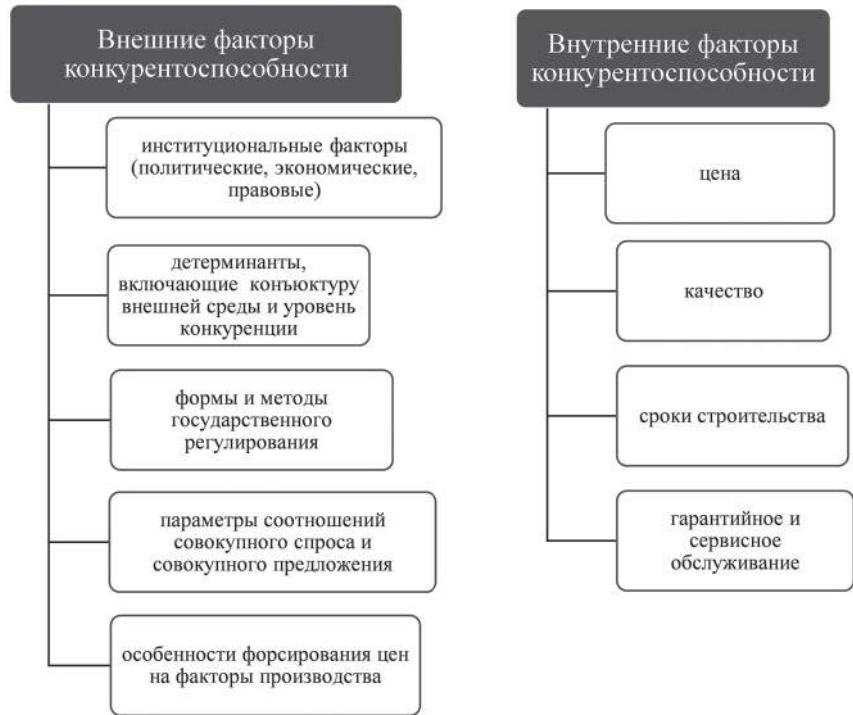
Внешние факторы конкурентоспособности

институциональные факторы (политические, экономические, правовые)

детерминанты, включающие конъюктуру внешней среды и уровень конкуренции

формы и методы государственного регулирования

параметры соотношений совокупного спроса и совокупного предложения

особенности форсирования цен на факторы производства

Внутренние факторы конкурентоспособности

цена

качество

сроки строительства

гарантийное и сервисное обслуживание